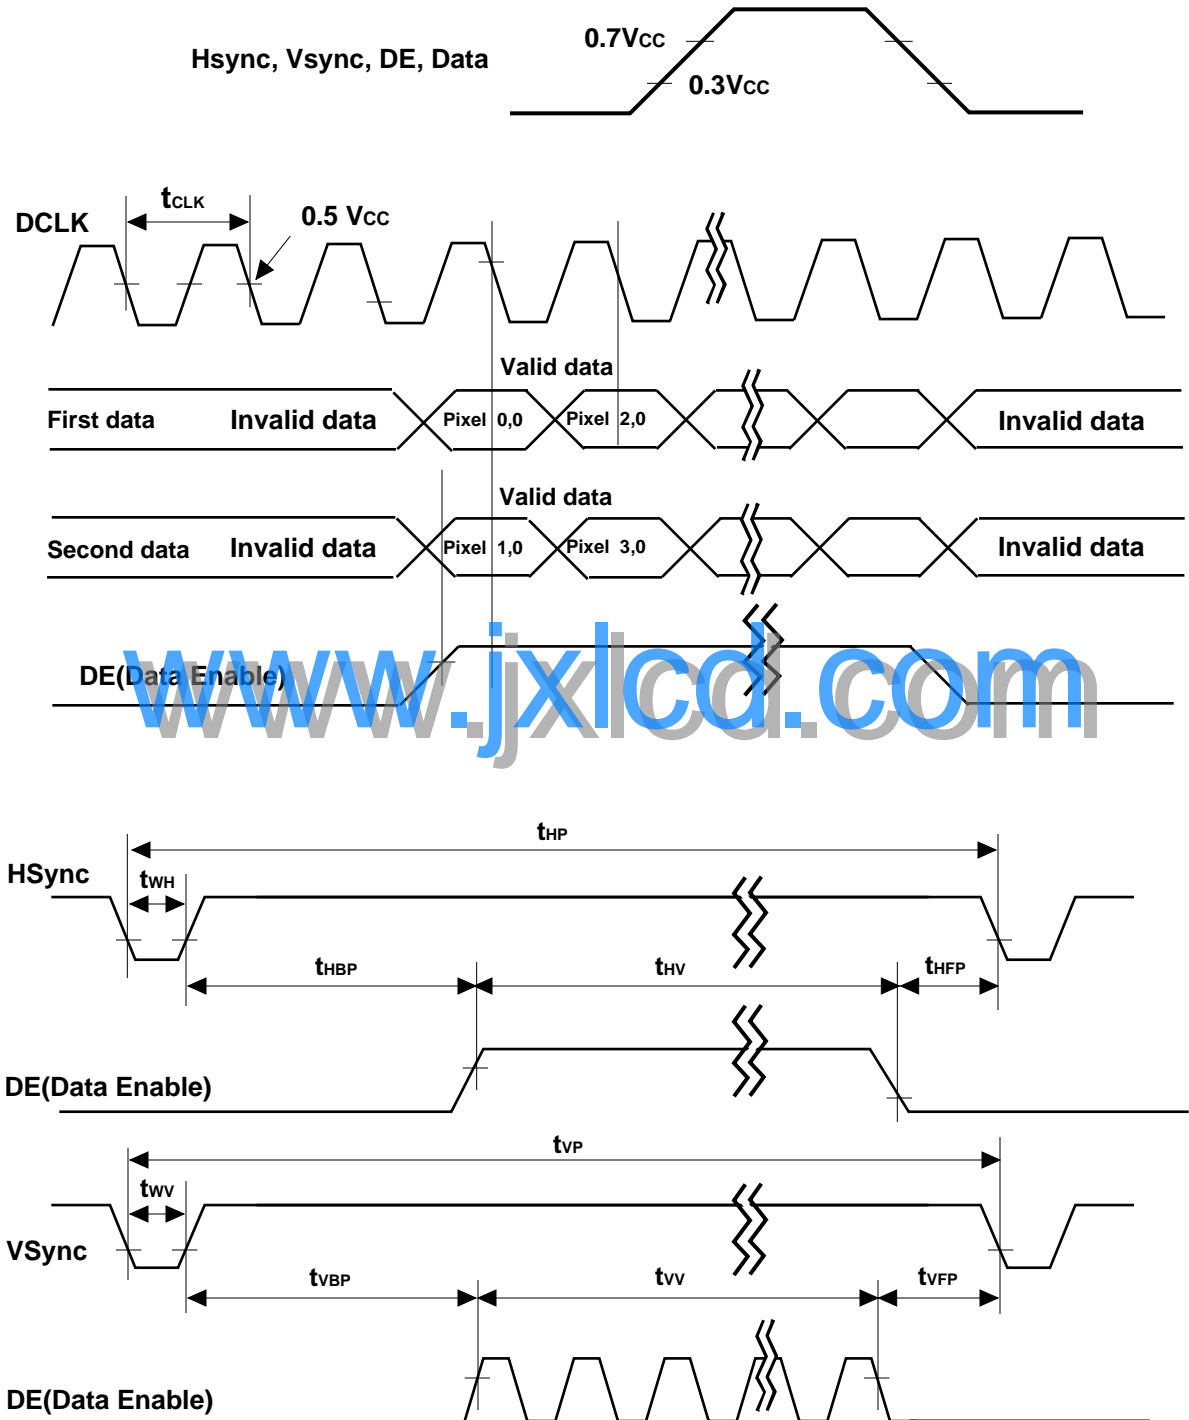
Hsync, Vsync, DE, Data

0.7Vcc

0.3Vcc

DCLK

$t_{CLK}$

0.5 Vcc

Valid data

First data Invalid data Pixel 0,0 Pixel 2,0 Invalid data

Valid data

Second data Invalid data Pixel 1,0 Pixel 3,0 Invalid data

DE(Data Enable)

www.jxlcd.com

$t_{HP}$

HSync

$t_{WH}$

$t_{HBP}$ $t_{HV}$ $t_{HFP}$

DE(Data Enable)

$t_{VP}$

$t_{WV}$

VSync

$t_{VBP}$ $t_{VV}$ $t_{VFP}$

DE(Data Enable)